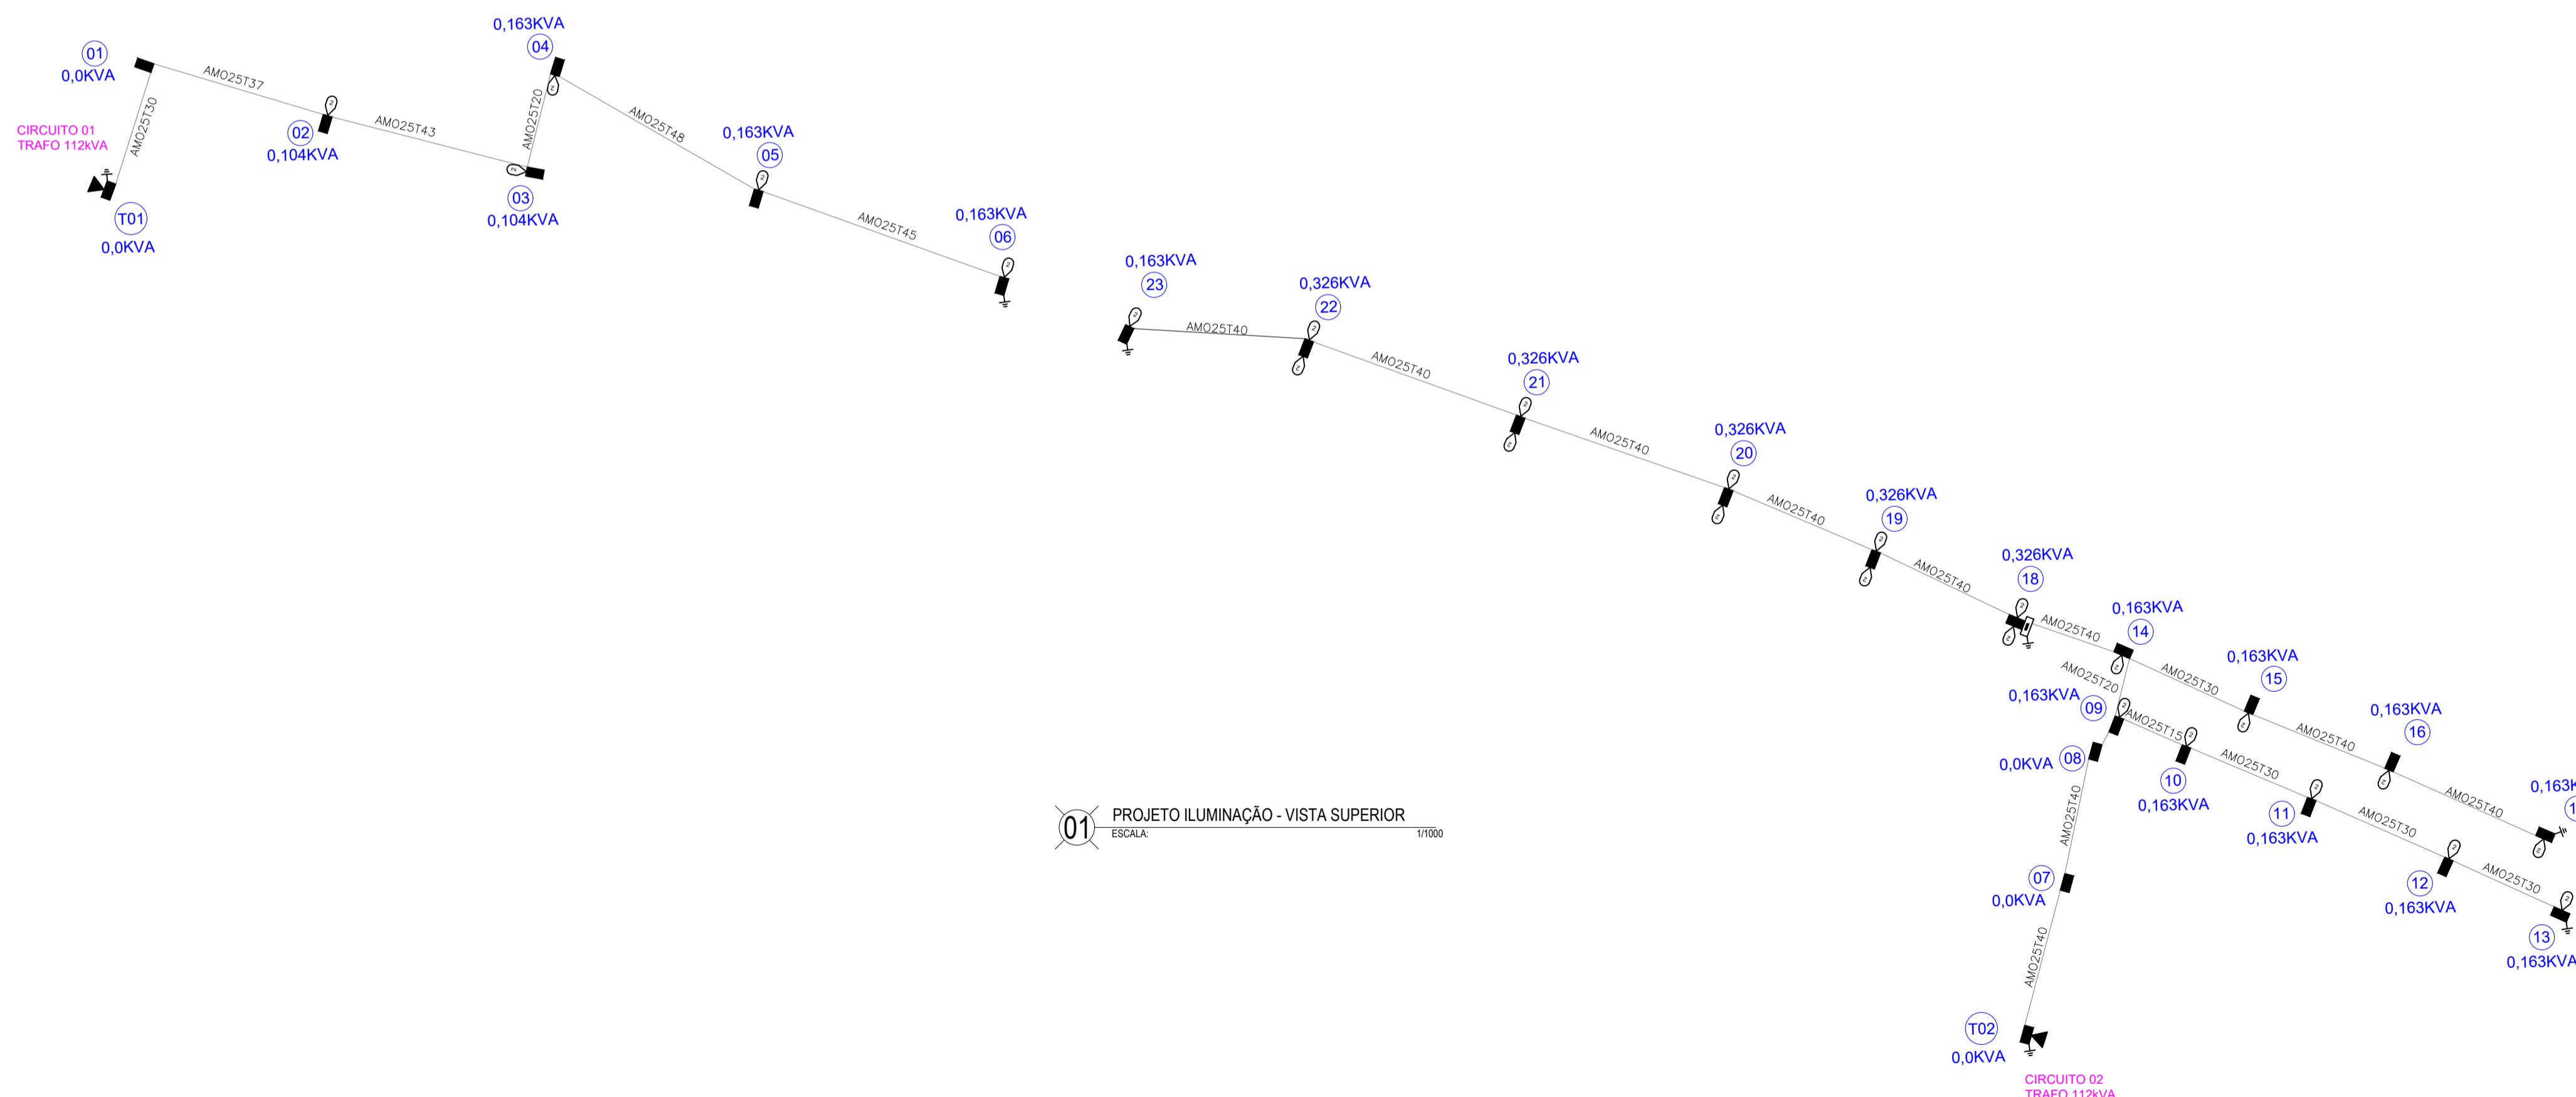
01
0,0KVA
CIRCUITO 01
TRAFO 112kVA
AMO25T30
T01
0,0KVA
AMO25T37
02
0,104KVA
AMO25T43
0,163KVA
04
AMO25T20
03
0,104KVA
AMO25T48
0,163KVA
05
AMO25T45
0,163KVA
06
0,163KVA
23
AMO25T40
0,326KVA
22
AMO25T40
0,326KVA
21
AMO25T40
0,326KVA
20
AMO25T40
0,326KVA
19
AMO25T40
0,326KVA
18
AMO25T40
0,163KVA
14
AMO25T20
AMO25T30
0,163KVA
15
0,163KVA
09
AMO25T15
AMO25T40
0,163KVA
16
0,0KVA
08
10
0,163KVA
AMO25T30
11
0,163KVA
AMO25T40
0,163K
AMO25T30
AMO25T40
07
0,0KVA
12
0,163KVA
AMO25T30
13
0,163KVA
AMO25T40
T02
0,0KVA
CIRCUITO 02
TRAFO 112kVA
01
PROJETO ILUMINAÇÃO - VISTA SUPERIOR
ESCALA:
1/1000